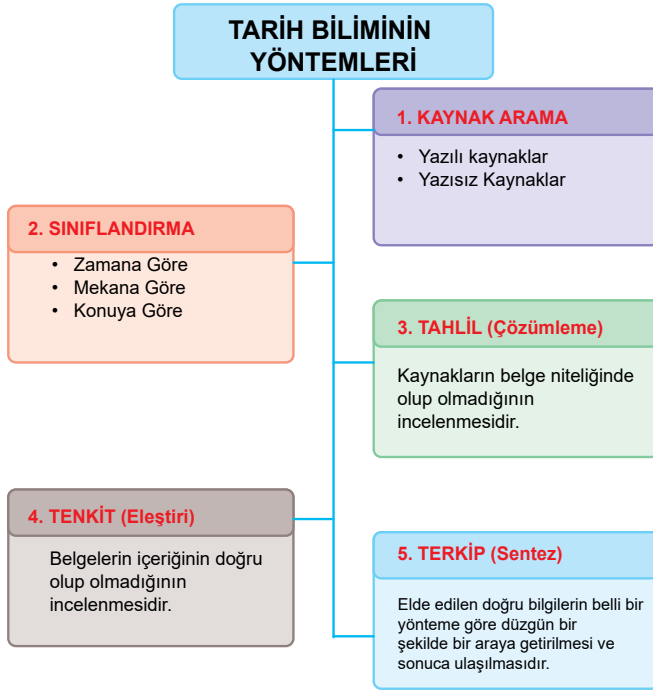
TARİH BİLİMİNİN YÖNTEMLERİ

1. KAYNAK ARAMA
• Yazılı kaynaklar
• Yazısız Kaynaklar

2. SINIFLANDIRMA
• Zamana Göre
• Mekana Göre
• Konuya Göre

3. TAHLİL (Çözümleme)
Kaynakların belge niteliğinde olup olmadığının incelenmesidir.

4. TENKİT (Eleştiri)
Belgelerin içeriğinin doğru olup olmadığının incelenmesidir.

5. TERKİP (Sentez)
Elde edilen doğru bilgilerin belli bir yönteme göre düzgün bir şekilde bir araya getirilmesi ve sonuca ulaşılmasıdır.